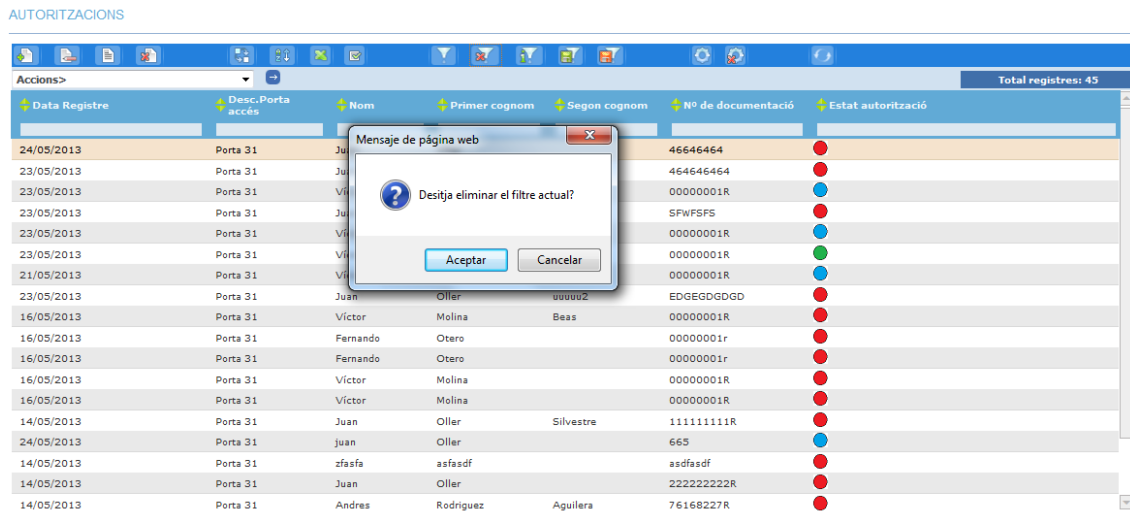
AUTORITZACIONS

Accions>

Total registres: 45

| Data Registre | Desc.Porta accés | Nom | Primer cognom | Segon cognom | Nº de documentació | Estat autorització |
|---|---|---|---|---|---|---|
| 24/05/2013 | Porta 31 | Ju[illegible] | | | 46646464 | |
| 23/05/2013 | Porta 31 | Ju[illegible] | | | 464646464 | |
| 23/05/2013 | Porta 31 | Víc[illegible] | | | 00000001R | |
| 23/05/2013 | Porta 31 | Ju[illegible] | | | SFWFSFS | |
| 23/05/2013 | Porta 31 | Víc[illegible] | | | 00000001R | |
| 23/05/2013 | Porta 31 | Víc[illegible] | | | 00000001R | |
| 21/05/2013 | Porta 31 | Víc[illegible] | | | 00000001R | |
| 23/05/2013 | Porta 31 | Juan | Oller | uuuuu2 | EDGEGDGDGD | |
| 16/05/2013 | Porta 31 | Víctor | Molina | Beas | 00000001R | |
| 16/05/2013 | Porta 31 | Fernando | Otero | | 00000001r | |
| 16/05/2013 | Porta 31 | Fernando | Otero | | 00000001r | |
| 16/05/2013 | Porta 31 | Víctor | Molina | | 00000001R | |
| 16/05/2013 | Porta 31 | Víctor | Molina | | 00000001R | |
| 14/05/2013 | Porta 31 | Juan | Oller | Silvestre | 111111111R | |
| 24/05/2013 | Porta 31 | juan | Oller | | 665 | |
| 14/05/2013 | Porta 31 | zfasfa | asfasdf | | asdfasdf | |
| 14/05/2013 | Porta 31 | Juan | Oller | | 222222222R | |
| 14/05/2013 | Porta 31 | Andres | Rodriguez | Aguilera | 76168227R | |

Mensaje de página web

Desitja eliminar el filtre actual?

Aceptar
Cancelar